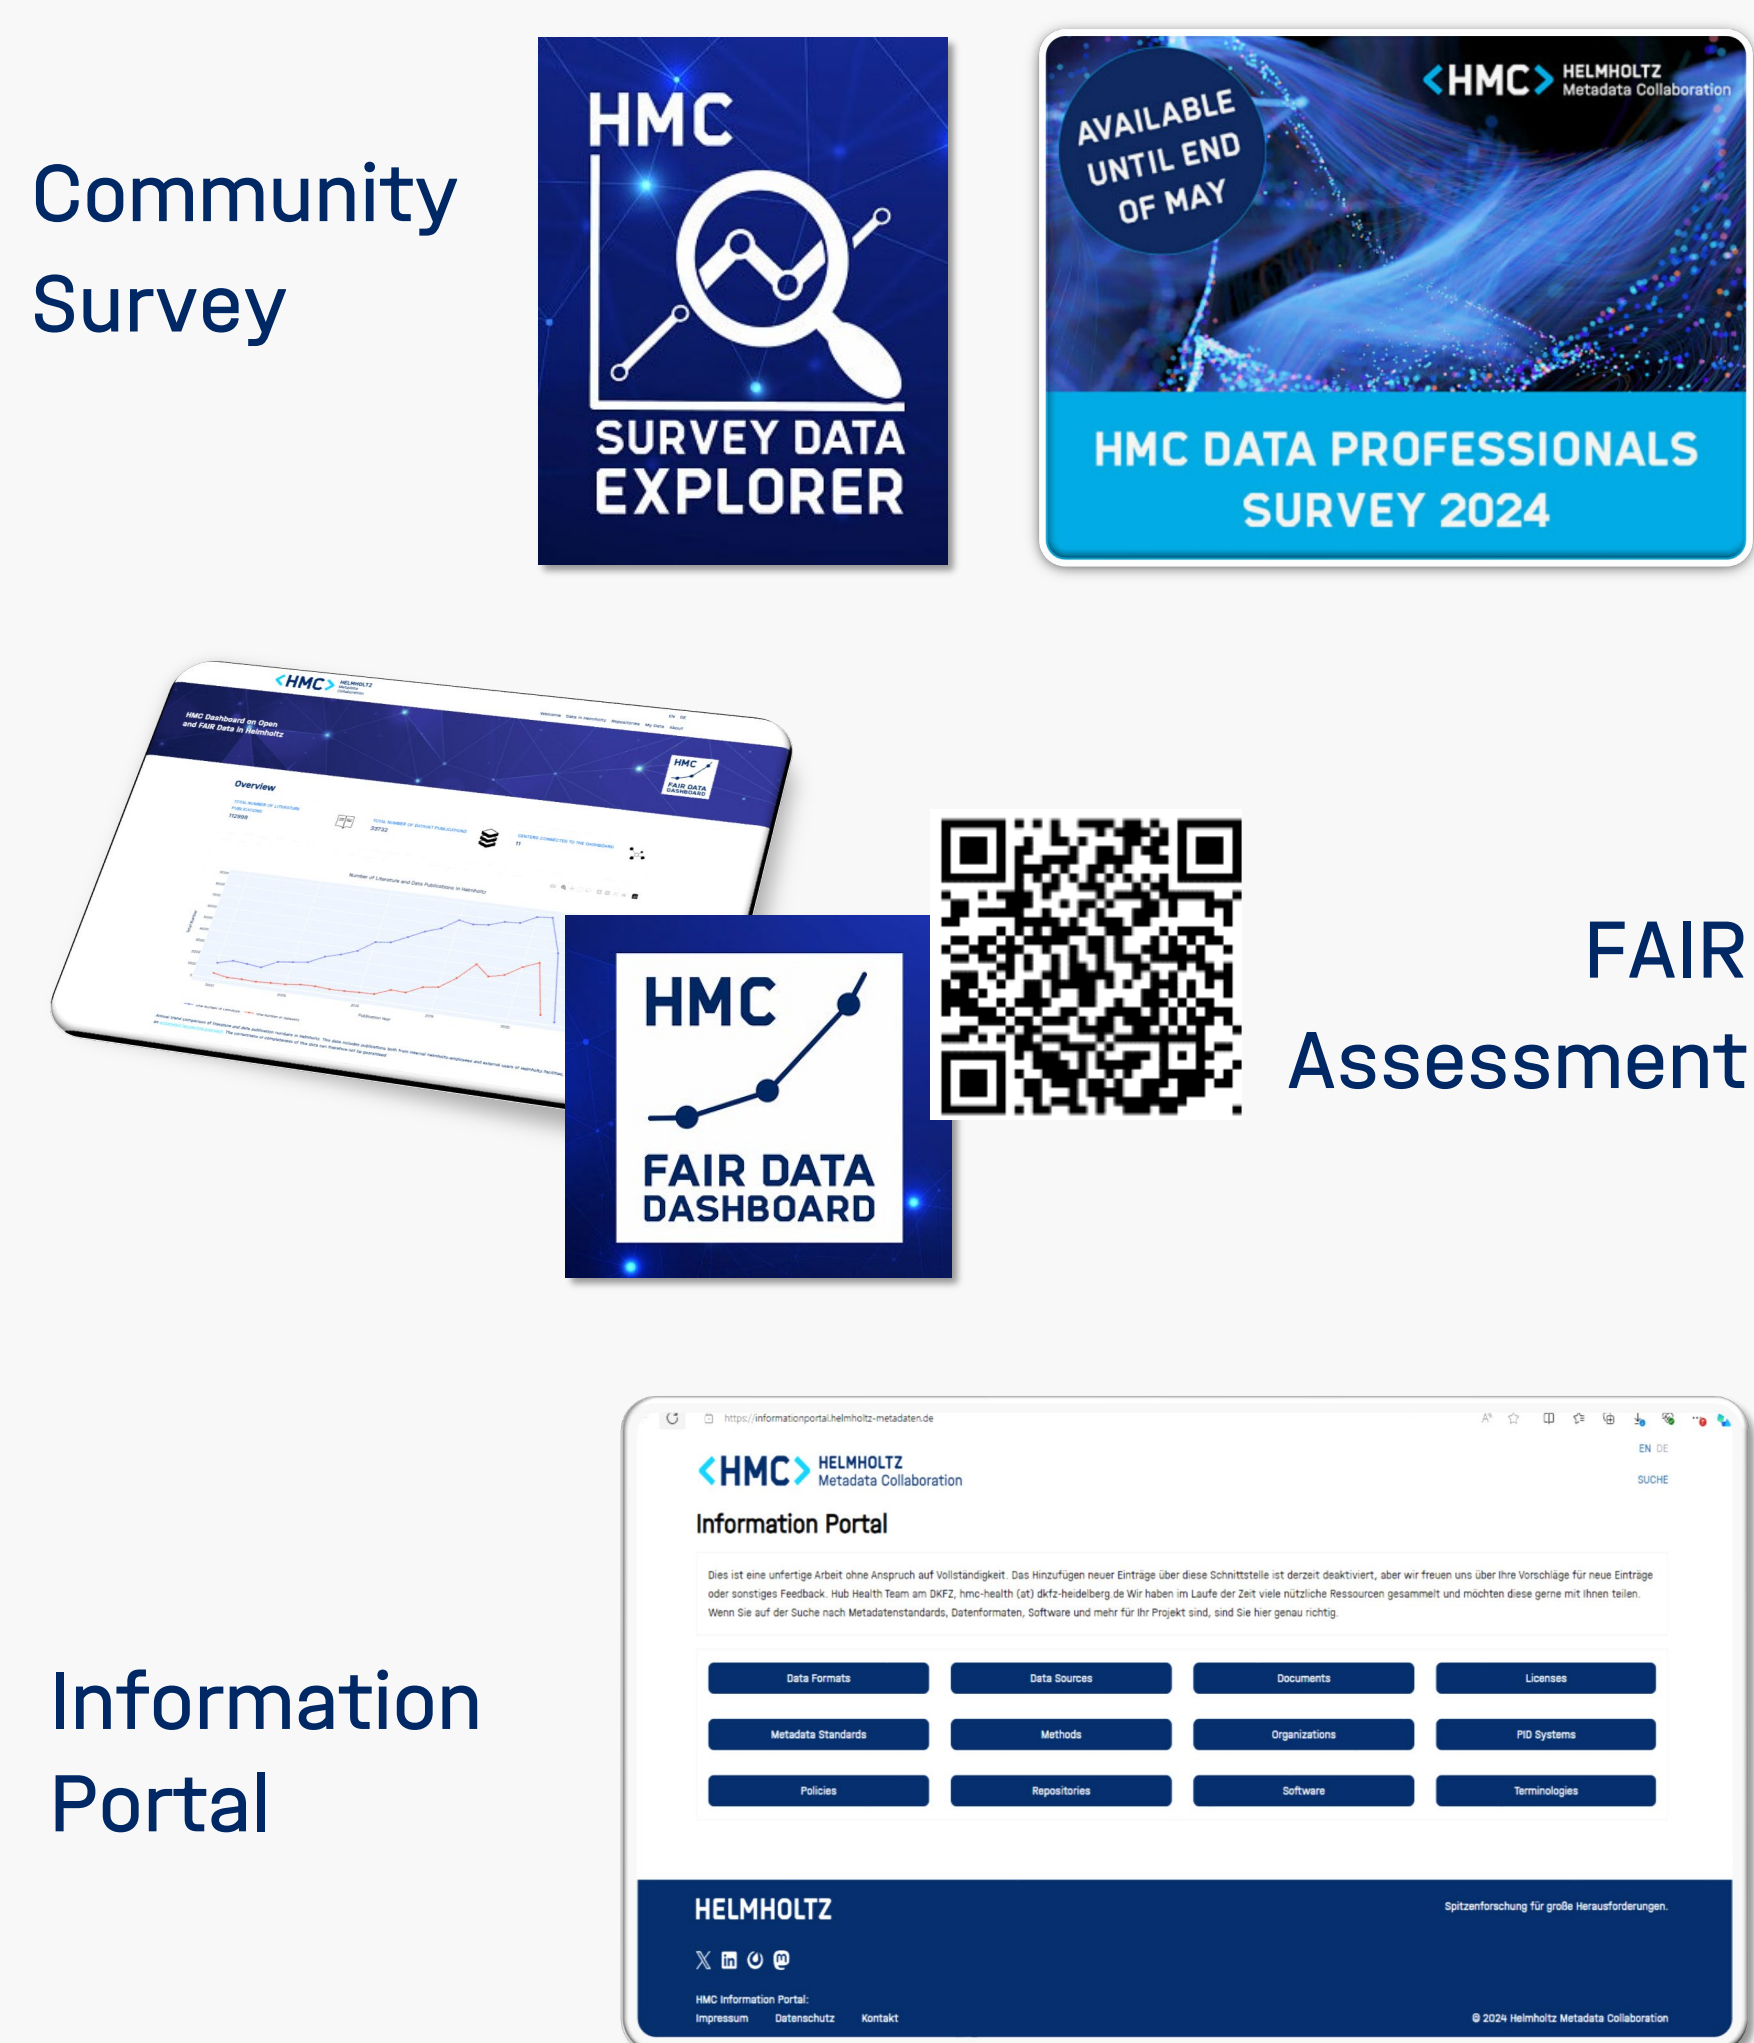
Community Survey

HMC

SURVEY DATA EXPLORER

AVAILABLE UNTIL END OF MAY

<HMC> HELMHOLTZ Metadata Collaboration

HMC DATA PROFESSIONALS SURVEY 2024

<HMC> HELMHOLTZ

HMC Dashboard on Open and FAIR Data in Helmholtz

Overview

HMC

FAIR DATA DASHBOARD

FAIR Assessment

Information Portal

https://informationportal.helmholtz-metadaten.de

EN DE

SUCHE

<HMC> HELMHOLTZ Metadata Collaboration

Information Portal

Dies ist eine unfertige Arbeit ohne Anspruch auf Vollständigkeit. Das Hinzufügen neuer Einträge über diese Schnittstelle ist derzeit deaktiviert, aber wir freuen uns über Ihre Vorschläge für neue Einträge oder sonstiges Feedback. Hub Health Team am DKFZ, hmc-health (at) dkfz-heidelberg.de Wir haben im Laufe der Zeit viele nützliche Ressourcen gesammelt und möchten diese gerne mit Ihnen teilen. Wenn Sie auf der Suche nach Metadatenstandards, Datenformaten, Software und mehr für Ihr Projekt sind, sind Sie hier genau richtig.

Data Formats
Data Sources
Documents
Licenses
Metadata Standards
Methods
Organizations
PID Systems
Policies
Repositories
Software
Terminologies

HELMHOLTZ

Spitzenforschung für große Herausforderungen.

HMC Information Portal:
Impressum Datenschutz Kontakt

© 2024 Helmholtz Metadata Collaboration